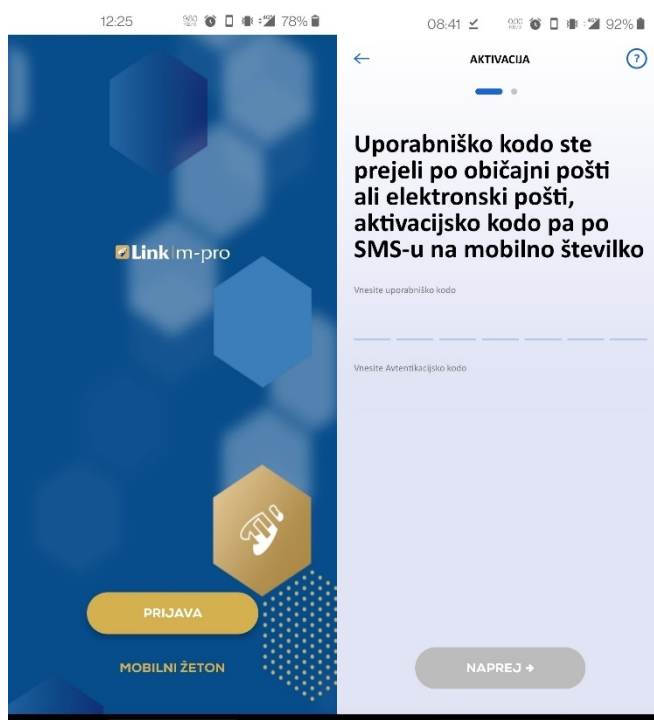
12:25 78%

Link m-pro

PRIJAVA

MOBILNI ŽETON

08:41 92%

AKTIVACIJA

?

Uporabniško kodo ste prejeli po običajni pošti ali elektronski pošti, aktivacijsko kodo pa po SMS-u na mobilno številko

Vnesite uporabniško kodo

Vnesite Avtentikacijsko kodo

NAPREJ →